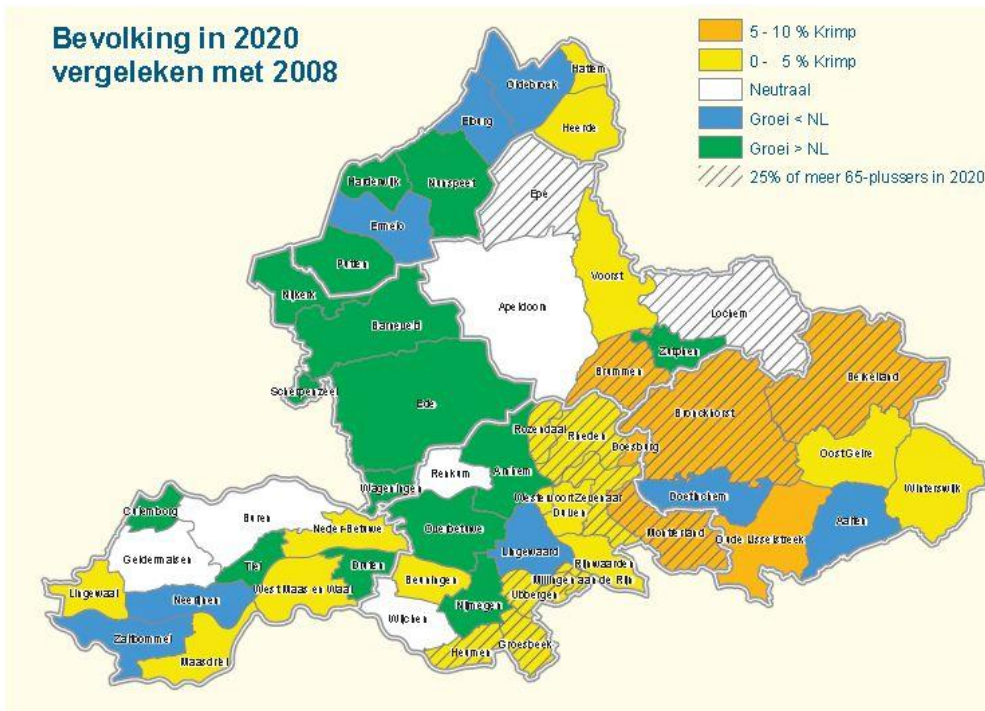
Bevolking in 2020 vergeleken met 2008

5 - 10 % Krimp
0 - 5 % Krimp
Neutraal
Groei < NL
Groei > NL
25% of meer 65-plussers in 2020

Hattem
Oldebroek
Elburg
Heerde
Harderwijk
Nunspeet
Epe
Ermelo
Putten
Voorst
Nijkerk
Apeldoorn
Lochem
Barneveld
Zutphen
Brummen
Berkelland
Scherpenzeel
Ede
Bronckhorst
Rozendaal
Rheden
Doesburg
OostGelre
Renkum
Arnhem
Winterswijk
Wageningen
Westervoort
Zevenaar
Duiven
Doetinchem
Culemborg
Buren
Neder-Betuwe
Overbetuwe
Montferland
Aalten
Oude IJsselstreek
Geldermalsen
Lingewaard
Tiel
Druten
Rijnwaarden
Lingewaal
West Maas en Waal
Beuningen
Millingen aan de Rijn
Neerijnen
Ubbergen
Zaltbommel
Nijmegen
Wijchen
Maasdriel
Groesbeek
Heumen